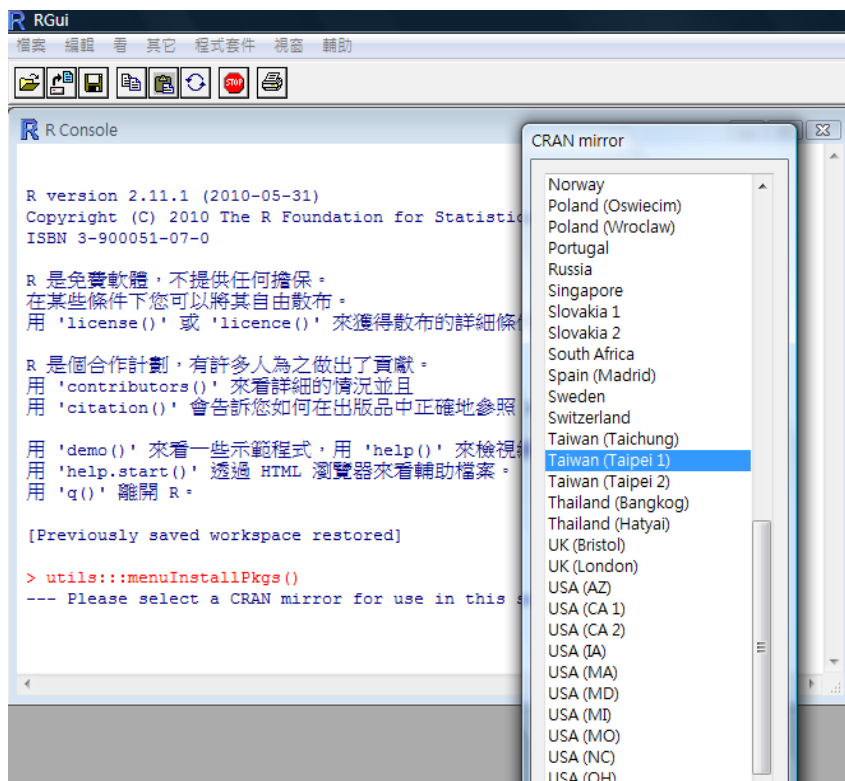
RGui
檔案 編輯 看 其它 程式套件 視窗 輔助

R Console

R version 2.11.1 (2010-05-31)
Copyright (C) 2010 The R Foundation for Statistic
ISBN 3-900051-07-0

R 是免費軟體，不提供任何擔保。
在某些條件下您可以將其自由散布。
用 'license()' 或 'licence()' 來獲得散布的詳細條

R 是個合作計劃，有許多人為之做出了貢獻。
用 'contributors()' 來看詳細的情況並且
用 'citation()' 會告訴您如何在出版品中正確地參照

用 'demo()' 來看一些示範程式，用 'help()' 來檢視
用 'help.start()' 透過 HTML 瀏覽器來看輔助檔案。
用 'q()' 離開 R。

[Previously saved workspace restored]

> utils:::menuInstallPkgs()
--- Please select a CRAN mirror for use in this s

CRAN mirror
Norway
Poland (Oswiecim)
Poland (Wroclaw)
Portugal
Russia
Singapore
Slovakia 1
Slovakia 2
South Africa
Spain (Madrid)
Sweden
Switzerland
Taiwan (Taichung)
Taiwan (Taipei 1)
Taiwan (Taipei 2)
Thailand (Bangkog)
Thailand (Hatyai)
UK (Bristol)
UK (London)
USA (AZ)
USA (CA 1)
USA (CA 2)
USA (IA)
USA (MA)
USA (MD)
USA (MI)
USA (MO)
USA (NC)
USA (OH)